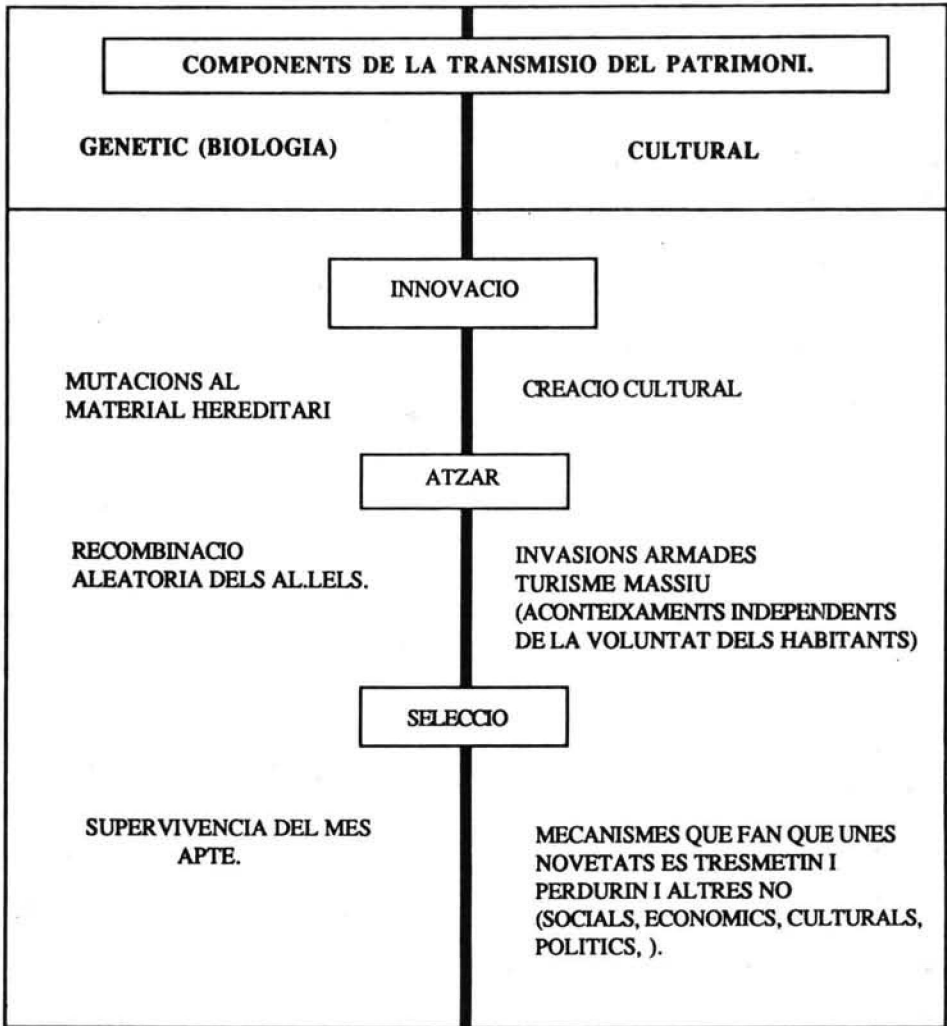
COMPONENTS DE LA TRANSMISIO DEL PATRIMONI.

GENETIC (BIOLOGIA)

CULTURAL

INNOVACIO

MUTACIONS AL MATERIAL HEREDITARI

CREACIO CULTURAL

ATZAR

RECOMBINACIO ALEATORIA DELS AL.LELS.

INVASIONS ARMADES
TURISME MASSIU
(ACONTEIXAMENTS INDEPENDENTS DE LA VOLUNTAT DELS HABITANTS)

SELECCIO

SUPERVIVENCIA DEL MES APTE.

MECANISMES QUE FAN QUE UNES NOVETATS ES TRESMETIN I PERDURIN I ALTRES NO (SOCIALS, ECONOMICS, CULTURALS, POLITICS, ).